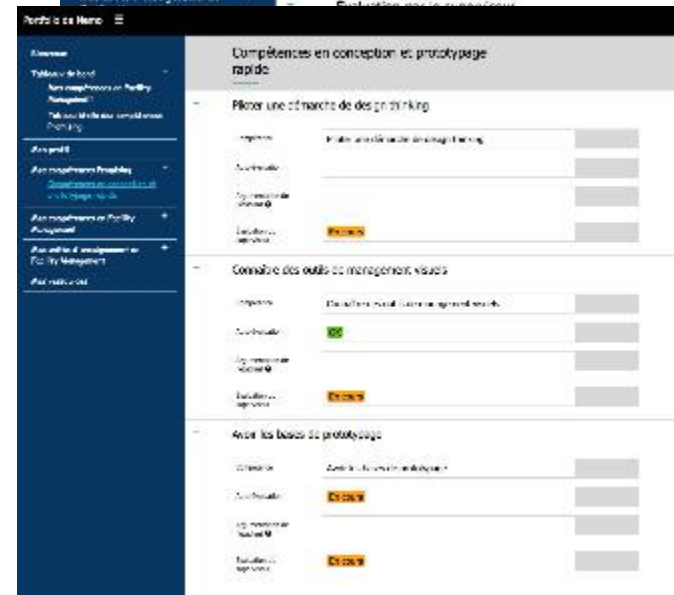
Evaluation par le supérieur

Portfolio de Name

Accueil

Tableau de bord

Mes compétences en Facility Management

Tableau de bord compétences Prototyping

Mon profil

Mes compétences Prototyping

Compétences en conception et prototypage rapide

Mes compétences en Facility Management

Mes outils d'enseignement en Facility Management

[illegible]

Compétences en conception et prototypage rapide

Piloter une démarche de design thinking

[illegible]

Piloter une démarche de design thinking

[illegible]

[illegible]

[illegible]

En cours

Connaître des outils de management visuels

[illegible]

Connaître des outils de management visuels

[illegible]

OK

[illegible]

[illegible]

En cours

Avoir les bases de prototypage

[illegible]

Avoir les bases de prototypage

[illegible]

En cours

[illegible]

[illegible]

En cours